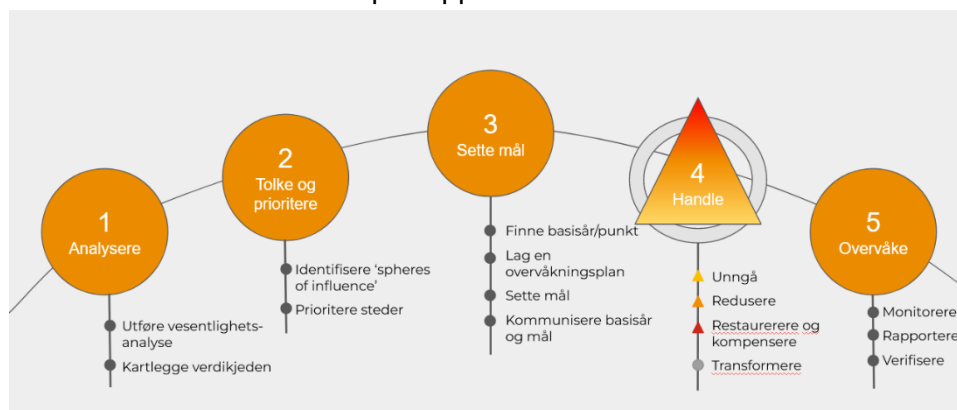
1
Analysere

Utføre vesentlighetsanalyse
Kartlegge verdikjeden

2
Tolke og prioritere

Identifisere 'spheres of influence'
Prioritere steder

3
Sette mål

Finne basisår/punkt
Lag en overvåkningsplan
Sette mål
Kommunisere basisår og mål

4
Handle

Unngå
Redusere
Restaurerere og kompensere
Transformere

5
Overvåke

Monitorere
Rapportere
Verifisere